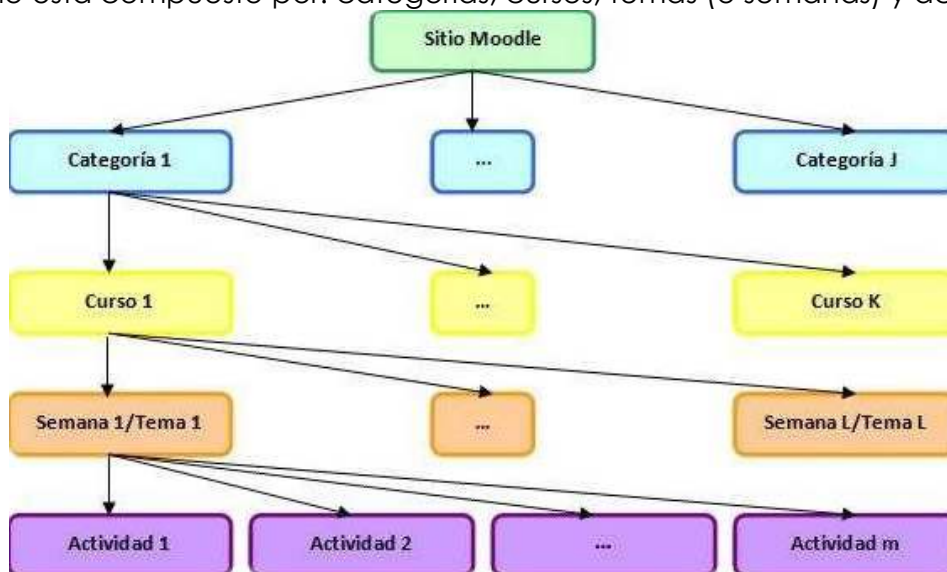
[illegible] está compuesto por: categorías, cursos, temas (o semanas) y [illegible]

Sitio Moodle

Categoría 1

...

Categoría J

Curso 1

...

Curso K

Semana 1/Tema 1

...

Semana L/Tema L

Actividad 1

Actividad 2

...

Actividad m